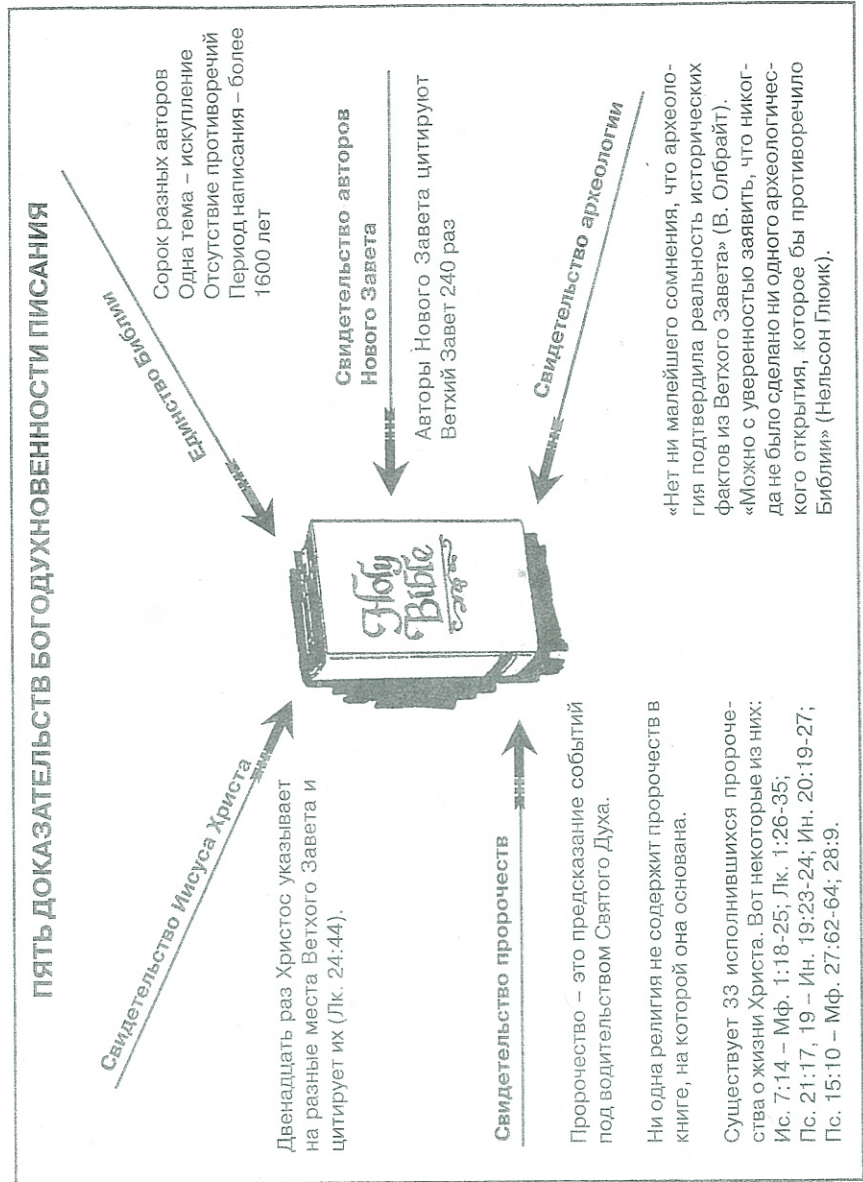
ПЯТЬ ДОКАЗАТЕЛЬСТВ БОГОДУХНОВЕННОСТИ ПИСАНИЯ

Единство Библии

Сорок разных авторов
Одна тема – искупление
Отсутствие противоречий
Период написания – более 1600 лет

Свидетельство авторов Нового Завета

Авторы Нового Завета цитируют Ветхий Завет 240 раз

Свидетельство археологии

«Нет ни малейшего сомнения, что археология подтвердила реальность исторических фактов из Ветхого Завета» (В. Олбрайт).
«Можно с уверенностью заявить, что никогда не было сделано ни одного археологического открытия, которое бы противоречило Библии» (Нельсон Глюик).

Holy Bible

Свидетельство Иисуса Христа

Двенадцать раз Христос указывает на разные места Ветхого Завета и цитирует их (Лк. 24:44).

Свидетельство пророчеств

Пророчество – это предсказание событий под водительством Святого Духа.

Ни одна религия не содержит пророчеств в книге, на которой она основана.

Существует 33 исполнившихся пророчества о жизни Христа. Вот некоторые из них:
Ис. 7:14 – Мф. 1:18-25; Лк. 1:26-35;
Пс. 21:17, 19 – Ин. 19:23-24; Ин. 20:19-27;
Пс. 15:10 – Мф. 27:62-64; 28:9.